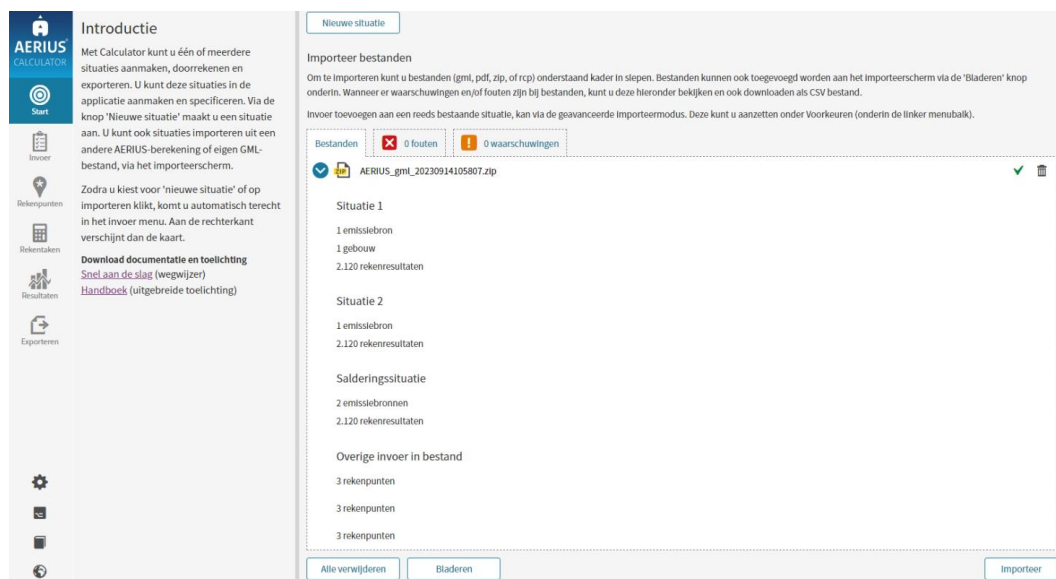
AERIUS
CALCULATOR

Start

Invoer

Rekenpunten

Rekentaken

Resultaten

Exporteren

Introductie

Met Calculator kunt u één of meerdere situaties aanmaken, doorrekenen en exporteren. U kunt deze situaties in de applicatie aanmaken en specificeren. Via de knop 'Nieuwe situatie' maakt u een situatie aan. U kunt ook situaties importeren uit een andere AERIUS-berekening of eigen GML-bestand, via het importeerscherm.

Zodra u kiest voor 'nieuwe situatie' of op importeren klikt, komt u automatisch terecht in het invoer menu. Aan de rechterkant verschijnt dan de kaart.

Download documentatie en toelichting
Snel aan de slag (wegwijzer)
Handboek (uitgebreide toelichting)

Nieuwe situatie

Importeer bestanden

Om te importeren kunt u bestanden (gml, pdf, zip, of rcp) onderstaand kader in slepen. Bestanden kunnen ook toegevoegd worden aan het importeerscherm via de 'Bladeren' knop onderin. Wanneer er waarschuwingen en/of fouten zijn bij bestanden, kunt u deze hieronder bekijken en ook downloaden als CSV bestand.

Invoer toevoegen aan een reeds bestaande situatie, kan via de geavanceerde importeermodus. Deze kunt u aanzetten onder Voorkeuren (onderin de linker menubalk).

Bestanden | 0 fouten | 0 waarschuwingen

AERIUS_gml_20230914105807.zip

Situatie 1

1 emissiebron
1 gebouw
2.120 rekenresultaten

Situatie 2

1 emissiebron
2.120 rekenresultaten

Salderingssituatie

2 emissiebronnen
2.120 rekenresultaten

Overige invoer in bestand

3 rekenpunten

3 rekenpunten

3 rekenpunten

Alle verwijderen | Bladeren | Importeer